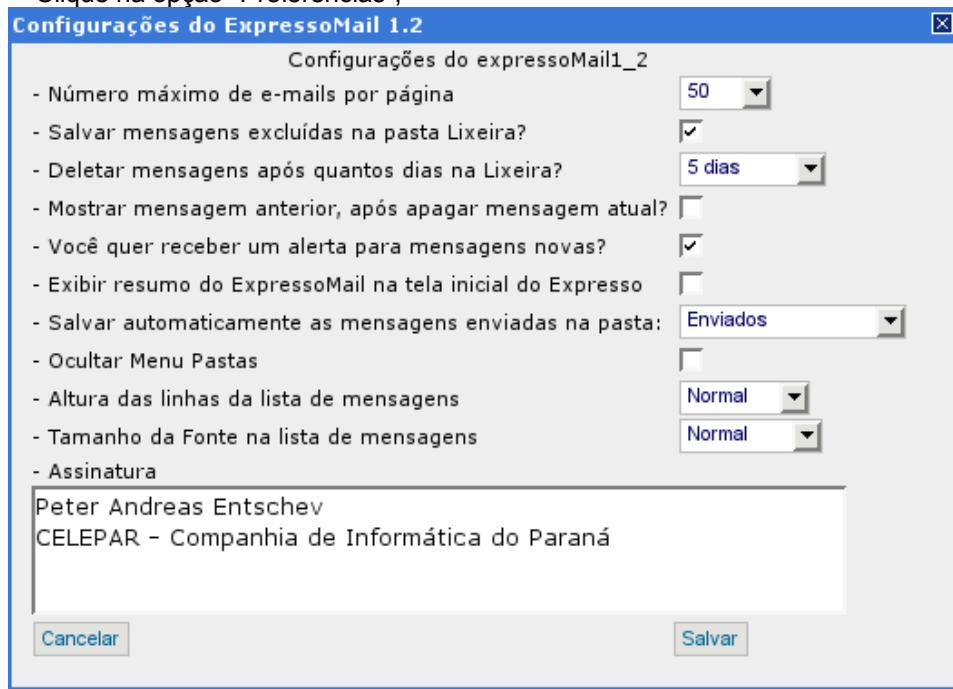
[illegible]

Configurações do ExpressoMail 1.2

Configurações do expressoMail1_2

- Número máximo de e-mails por página | 50

- Salvar mensagens excluídas na pasta Lixeira?

- Deletar mensagens após quantos dias na Lixeira? | 5 dias

- Mostrar mensagem anterior, após apagar mensagem atual?

- Você quer receber um alerta para mensagens novas?

- Exibir resumo do ExpressoMail na tela inicial do Expresso

- Salvar automaticamente as mensagens enviadas na pasta: | Enviados

- Ocultar Menu Pastas

- Altura das linhas da lista de mensagens | Normal

- Tamanho da Fonte na lista de mensagens | Normal

- Assinatura

Peter Andreas Entschev
CELEPAR - Companhia de Informática do Paraná

Cancelar

Salvar